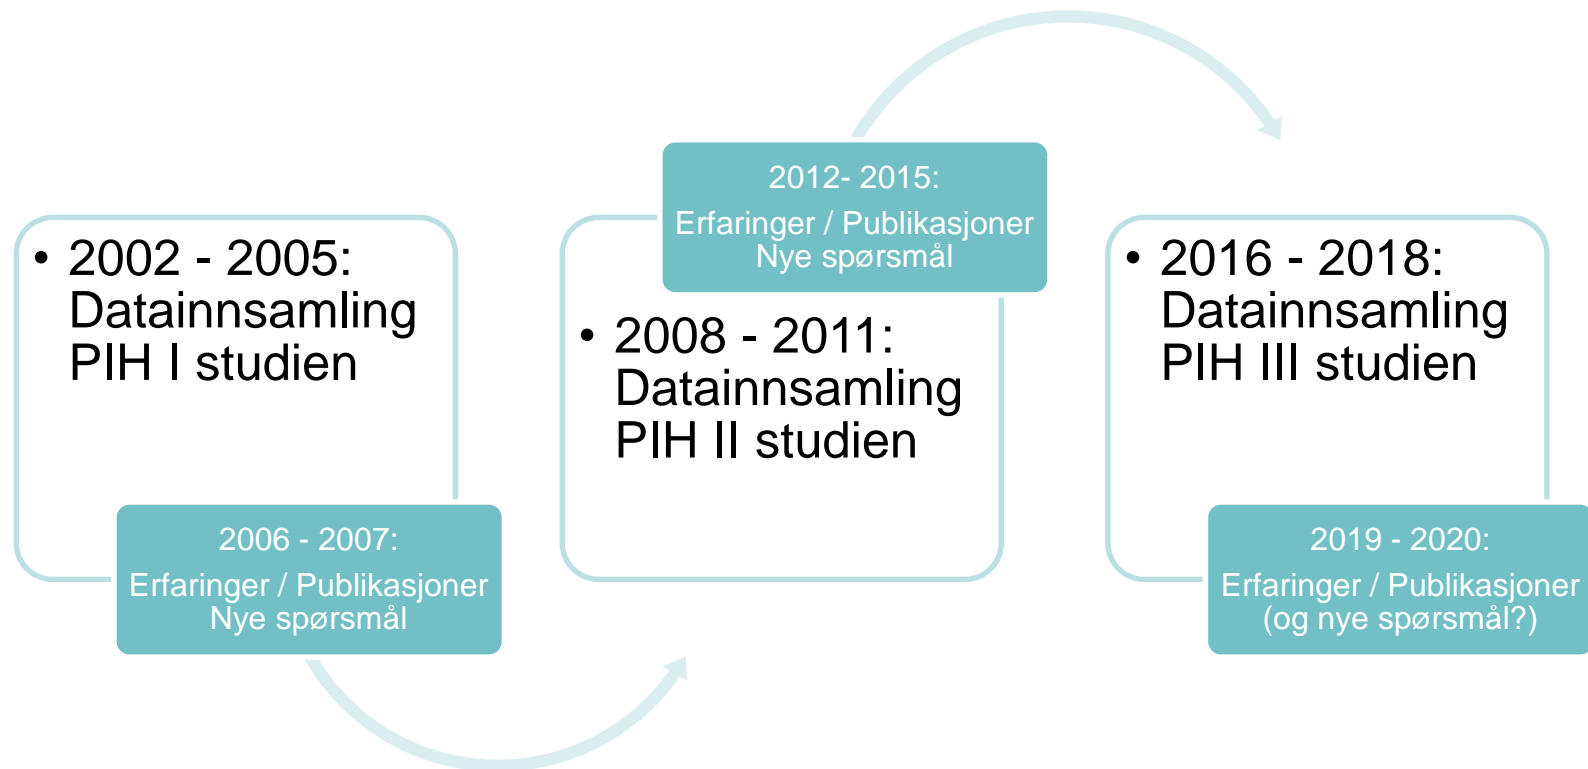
• 2002 - 2005: Datainnsamling PIH I studien

2006 - 2007:
Erfaringer / Publikasjoner
Nye spørsmål

2012- 2015:
Erfaringer / Publikasjoner
Nye spørsmål

• 2008 - 2011: Datainnsamling PIH II studien

• 2016 - 2018: Datainnsamling PIH III studien

2019 - 2020:
Erfaringer / Publikasjoner
(og nye spørsmål?)